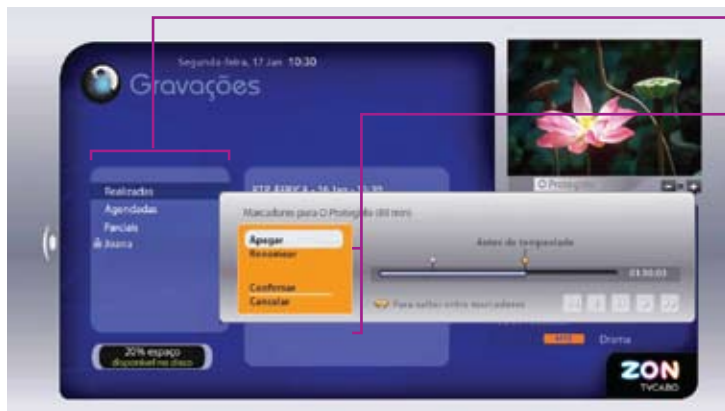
Segunda-feira, 17 Jan 10:30

Gravações

Realizadas
Agendadas
Parciais
Avança

20% espaço disponível no disco

Marcadores para O Protegido (80 min)

Apagar
Renomear

Confirmar
Cancelar

Antes da tempestade

01:30:00

Para saltar entre marcadores

O Protegido

Drama

ZON
TVCABO